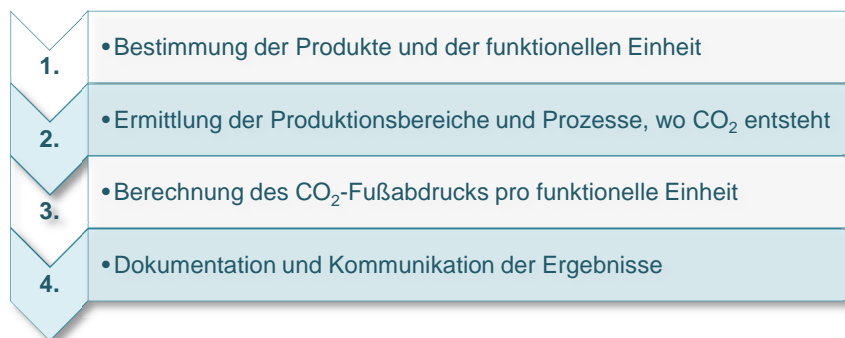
1.
• Bestimmung der Produkte und der funktionellen Einheit

2.
• Ermittlung der Produktionsbereiche und Prozesse, wo $CO_2$ entsteht

3.
• Berechnung des $CO_2$-Fußabdrucks pro funktionelle Einheit

4.
• Dokumentation und Kommunikation der Ergebnisse